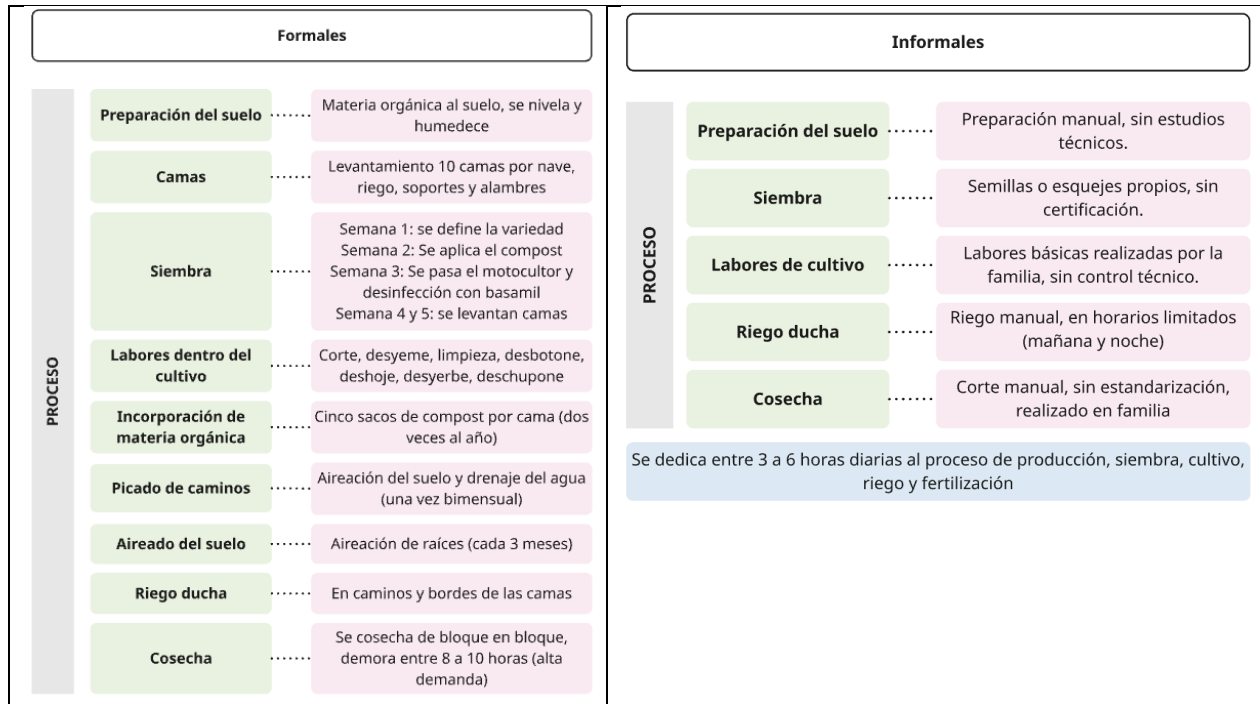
Formales

PROCESO

Preparación del suelo — Materia orgánica al suelo, se nivela y humedece

Camas — Levantamiento 10 camas por nave, riego, soportes y alambres

Siembra — Semana 1: se define la variedad
Semana 2: Se aplica el compost
Semana 3: Se pasa el motocultor y desinfección con basamil
Semana 4 y 5: se levantan camas

Labores dentro del cultivo — Corte, desyeme, limpieza, desbotone, deshoje, desyerbe, deschupone

Incorporación de materia orgánica — Cinco sacos de compost por cama (dos veces al año)

Picado de caminos — Aireación del suelo y drenaje del agua (una vez bimensual)

Aireado del suelo — Aireación de raíces (cada 3 meses)

Riego ducha — En caminos y bordes de las camas

Cosecha — Se cosecha de bloque en bloque, demora entre 8 a 10 horas (alta demanda)

Informales

PROCESO

Preparación del suelo — Preparación manual, sin estudios técnicos.

Siembra — Semillas o esquejes propios, sin certificación.

Labores de cultivo — Labores básicas realizadas por la familia, sin control técnico.

Riego ducha — Riego manual, en horarios limitados (mañana y noche)

Cosecha — Corte manual, sin estandarización, realizado en familia

Se dedica entre 3 a 6 horas diarias al proceso de producción, siembra, cultivo, riego y fertilización